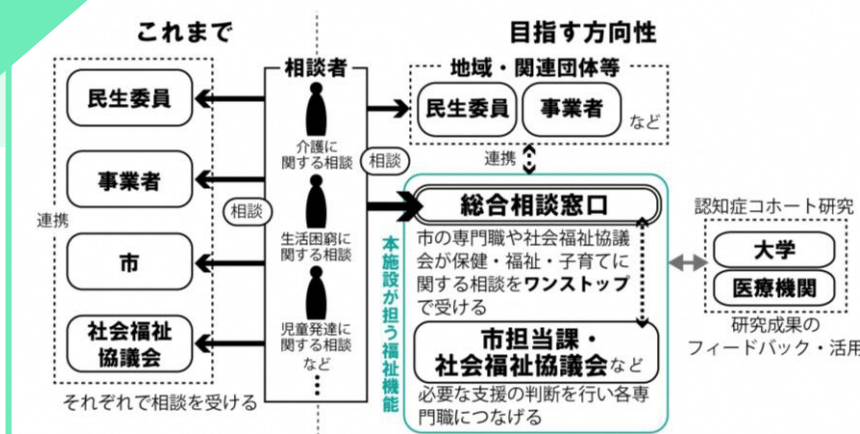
これまで

目指す方向性

相談者

民生委員

事業者

市

社会福祉協議会

連携

相談

介護に関する相談

生活困窮に関する相談

児童発達に関する相談など

それぞれで相談を受ける

地域・関連団体等

民生委員

事業者

など

相談

連携

本施設が担う福祉機能

総合相談窓口

市の専門職や社会福祉協議会が保健・福祉・子育てに関する相談をワンストップで受ける

市担当課・社会福祉協議会など

必要な支援の判断を行い各専門職につなげる

認知症コホート研究

大学

医療機関

研究成果のフィードバック・活用